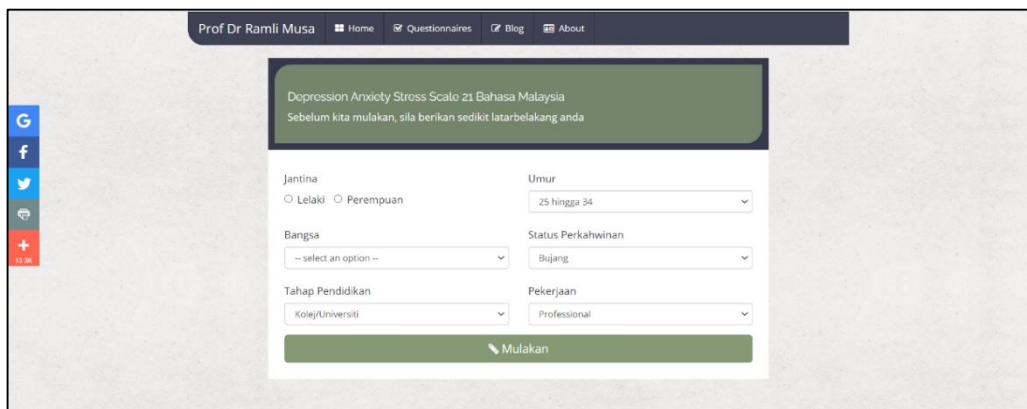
Prof Dr Ramli Musa Home Questionnaires Blog About

Depression Anxiety Stress Scale 21 Bahasa Malaysia
Sebelum kita mulakan, sila berikan sedikit latarbelakang anda

Jantina
○ Lelaki ○ Perempuan

Umur
25 hingga 34

Bangsa
-- select an option --

Status Perkahwinan
Bujang

Tahap Pendidikan
Kolej/Universiti

Pekerjaan
Professional

Mulakan

G
f
+
51.9K